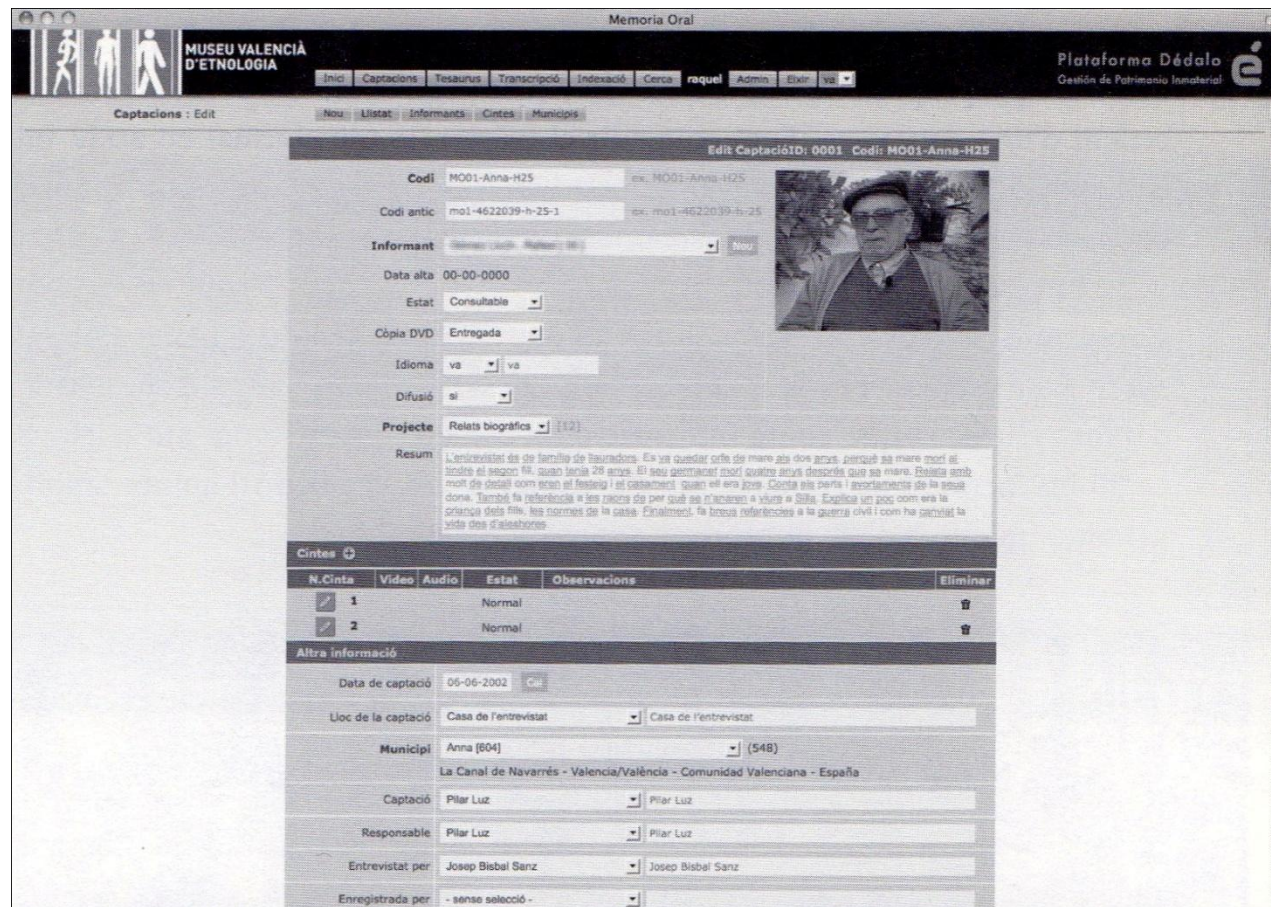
Memoria Oral

MUSEU VALENCIÀ D'ETNOLOGIA

Inici Captacions Tesaurus Transcripció Indexació Cerca raquel Admin Eixir va

Plataforma Dédalo
Gestión de Patrimonio Inmaterial

Captacions : Edit

Nou Llistat Informants Cintes Municipis

Edit CaptacióID: 0001 Codi: MO01-Anna-H25

Codi MO01-Anna-H25 ex. MO01-Anna-H25

Codi antic mo1-4622039-h-25-1 ex. mo1-4622039-h-25

Informant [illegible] Nou

Data alta 00-00-0000

Estat Consultable

Còpia DVD Entregada

Idioma va va

Difusió si

Projecte Relats biogràfics [12]

Resum L'entrevistat és de família de llauradors. Es va quedar orfe de mare als dos anys, perquè sa mare morí al tindre el segon fill, quan tenia 28 anys. El seu germanet morí quatre anys després que sa mare. Relata amb molt de detall com eren el festeig i el casament, quan ell era jove. Conta els parts i avortaments de la seua dona. També fa referència a les raons de per què se n'anaren a viure a Silla. Explica un poc com era la criança dels fills, les normes de la casa. Finalment, fa breus referències a la guerra civil i com ha canviat la vida des d'aleshores.

Cintes

| N.Cinta | Video | Audio | Estat | Observacions | Eliminar |
|---|---|---|---|---|---|
| 1 | | | Normal | | |
| 2 | | | Normal | | |

Altra informació

Data de captació 05-06-2002 Cal

Lloc de la captació Casa de l'entrevistat Casa de l'entrevistat

Municipi Anna [604] (548)
La Canal de Navarrés - Valencia/València - Comunidad Valenciana - España

Captació Pilar Luz Pilar Luz

Responsable Pilar Luz Pilar Luz

Entrevistat per Josep Bisbal Sanz Josep Bisbal Sanz

Enregistrada per - sense selecció -